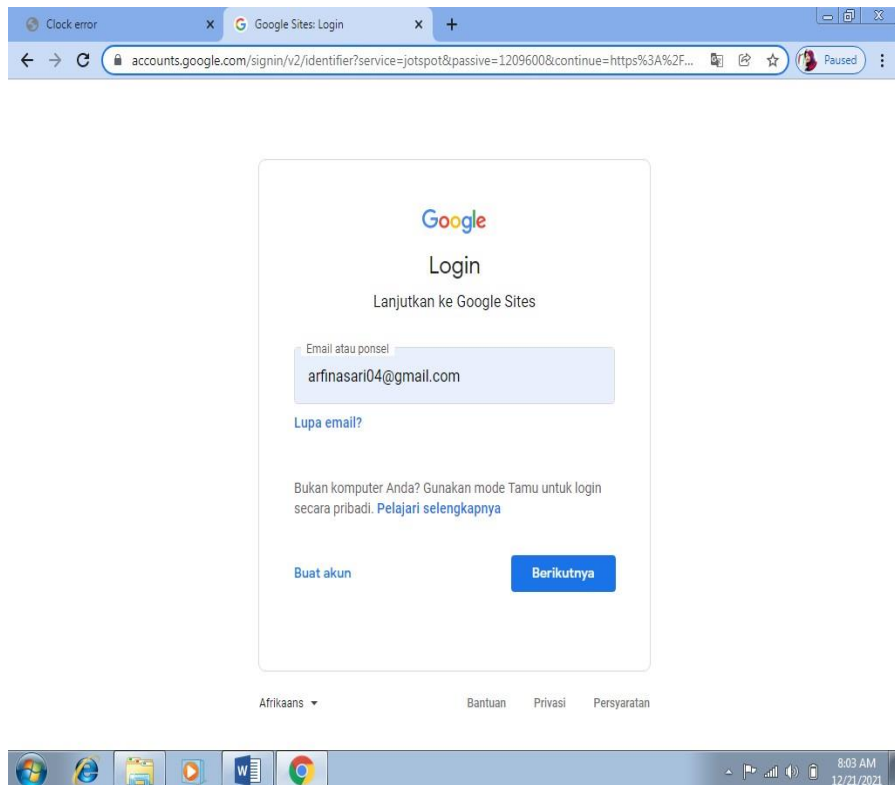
Clock error
Google Sites: Login
accounts.google.com/signin/v2/identifier?service=jotspot&passive=1209600&continue=https%3A%2F...
Paused

Google
Login
Lanjutkan ke Google Sites

Email atau ponsel
arfinasari04@gmail.com

Lupa email?

Bukan komputer Anda? Gunakan mode Tamu untuk login secara pribadi. Pelajari selengkapnya

Buat akun
Berikutnya

Afrikaans
Bantuan
Privasi
Persyaratan

8:03 AM
12/21/2021